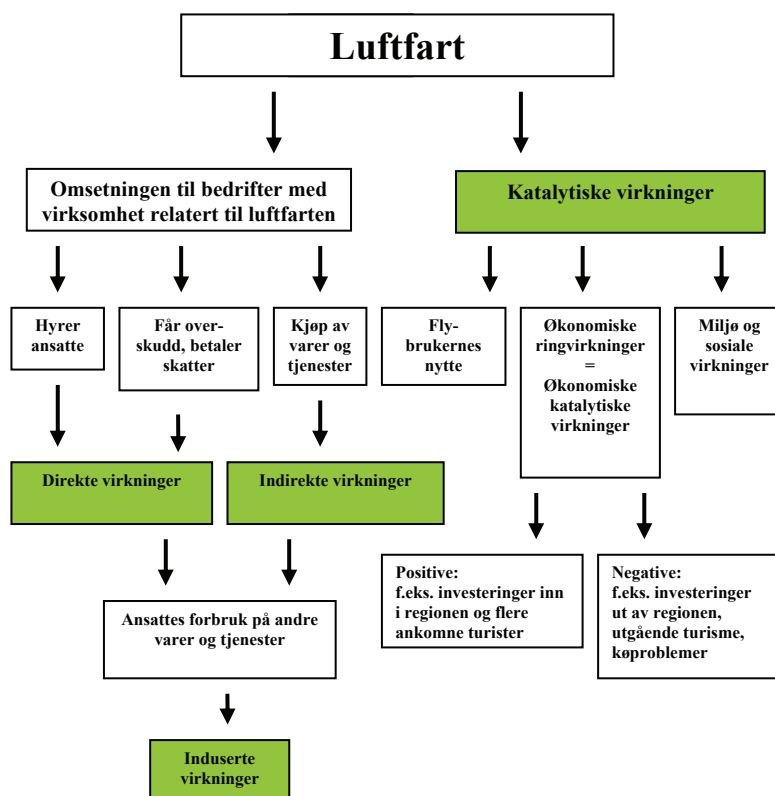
Luftfart

Omsetningen til bedrifter med virksomhet relatert til luftfarten

Katalytiske virkninger

Hyrer ansatte

Får overskudd, betaler skatter

Kjøp av varer og tjenester

Flybrukernes nytte

Økonomiske ringvirkninger = Økonomiske katalytiske virkninger

Miljø og sosiale virkninger

Direkte virkninger

Indirekte virkninger

Positive: f.eks. investeringer inn i regionen og flere ankomne turister

Negative: f.eks. investeringer ut av regionen, utgående turisme, køproblemer

Ansattes forbruk på andre varer og tjenester

Induserte virkninger